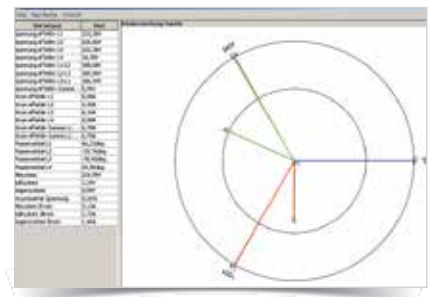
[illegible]

| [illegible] | Wert |
|---|---|
| Spannung eff. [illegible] | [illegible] |
| Spannung eff. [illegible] | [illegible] |
| Spannung eff. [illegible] | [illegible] |
| Spannung eff. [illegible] | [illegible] |
| Spannung eff. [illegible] | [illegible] |
| Spannung eff. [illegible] | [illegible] |
| Spannung eff. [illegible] | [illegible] |
| Spannung eff. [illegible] | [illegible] |
| Strom eff. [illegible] | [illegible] |
| Strom eff. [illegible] | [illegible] |
| Strom eff. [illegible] | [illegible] |
| Strom eff. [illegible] | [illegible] |
| Strom eff. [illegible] | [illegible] |
| Strom eff. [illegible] | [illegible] |
| Phasenwinkel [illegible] | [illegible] |
| Phasenwinkel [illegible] | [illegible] |
| Phasenwinkel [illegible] | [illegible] |
| Phasenwinkel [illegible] | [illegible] |
| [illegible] | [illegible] |
| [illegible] | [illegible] |
| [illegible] | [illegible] |
| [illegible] | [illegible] |
| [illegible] | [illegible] |
| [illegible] | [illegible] |
| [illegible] | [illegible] |

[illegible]